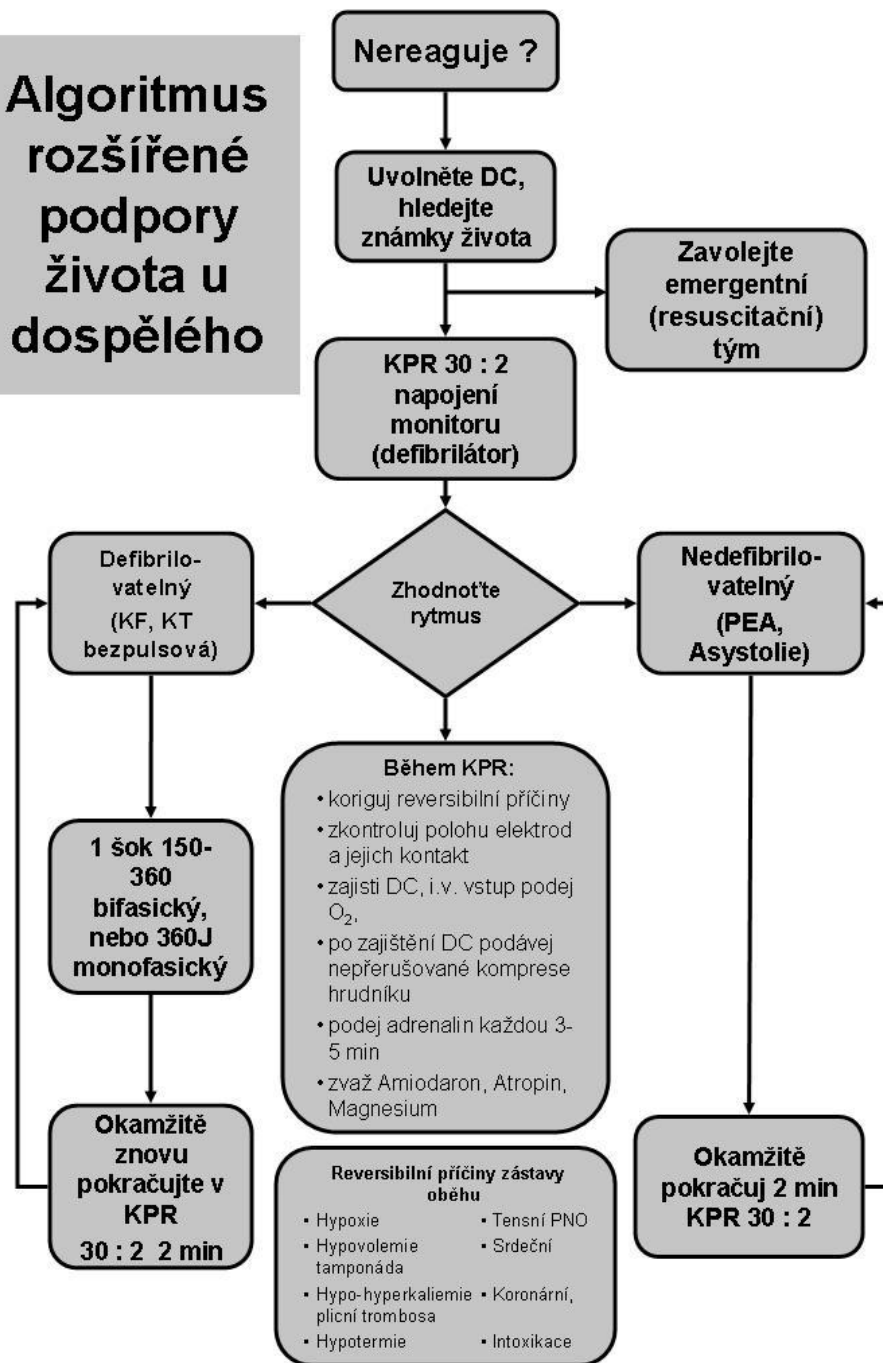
Algoritmus rozšířené podpory života u dospělého

Nereaguje ?

Uvolněte DC, hledejte známky života

Zavolejte emergentní (resuscitační) tým

KPR 30 : 2 napojení monitoru (defibrilátor)

Defibrilovatelný (KF, KT bezpulsová)

Zhodnoťte rytmus

Nedefibrilovatelný (PEA, Asystolie)

Během KPR:
• koriguj reversibilní příčiny
• zkontroluj polohu elektrod a jejich kontakt
• zajisti DC, i.v. vstup podej $O_2$,
• po zajištění DC podávej nepřerušované komprese hrudníku
• podej adrenalin každou 3-5 min
• zvaž Amiodaron, Atropin, Magnesium

1 šok 150-360 bifasický, nebo 360J monofasický

Okamžitě znovu pokračujte v KPR 30 : 2 2 min

Reversibilní příčiny zástavy oběhu
• Hypoxie
• Tensní PNO
• Hypovolemie
• Srdeční tamponáda
• Hypo-hyperkaliemie
• Koronární, plicní trombosa
• Hypotermie
• Intoxikace

Okamžitě pokračuj 2 min KPR 30 : 2